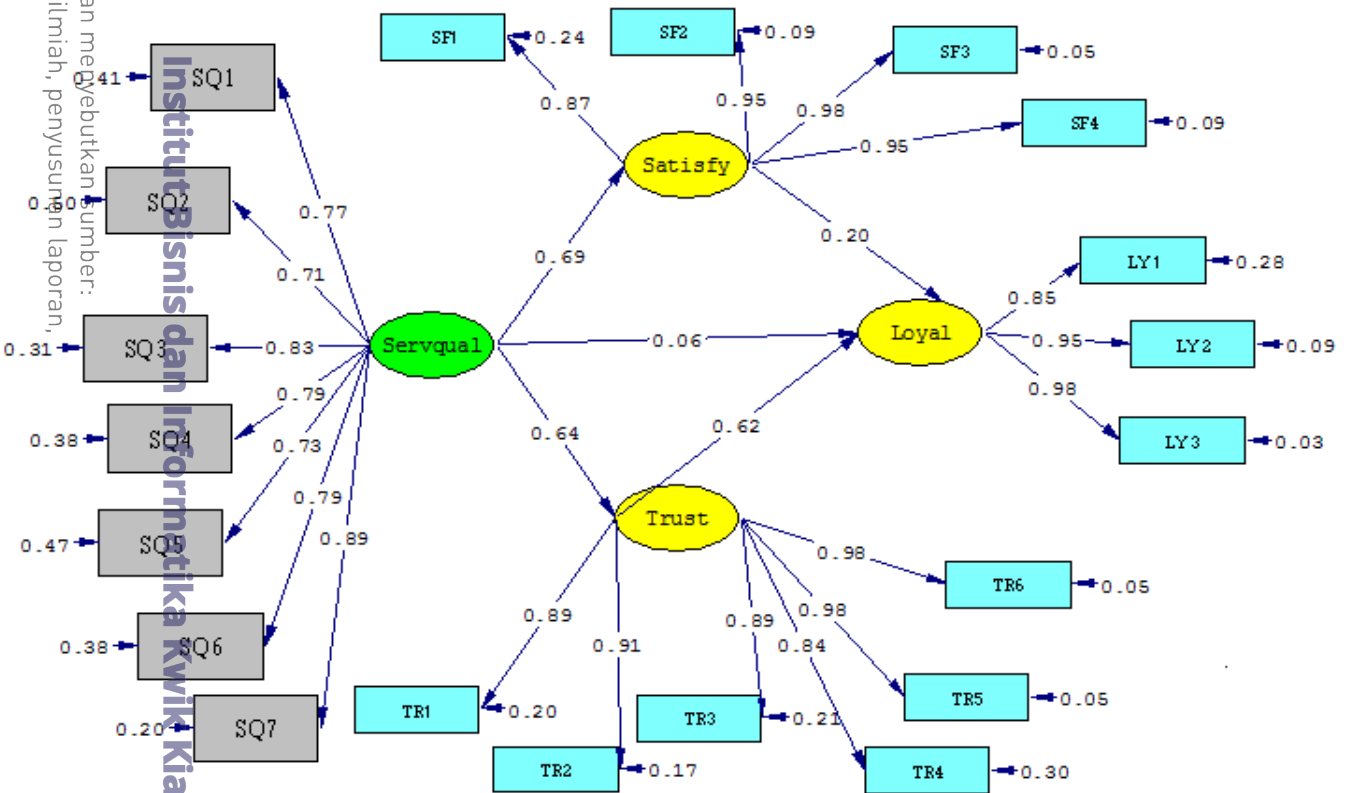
an menyebutkan sumber:
ilmiah, penyusunan laporan,
Institut Bisnis dan Informatika Kwik Kian

SF1 0.24
SF2 0.09
SF3 0.05
SF4 0.09
0.87
0.95
0.98
0.95
Satisfy
0.20
0.41 SQ1
0.60 SQ2
0.31 SQ3
0.38 SQ4
0.47 SQ5
0.38 SQ6
0.20 SQ7
0.77
0.71
0.83
0.79
0.73
0.79
0.89
0.69
Servqual
0.06
Loyal
LY1 0.28
LY2 0.09
LY3 0.03
0.85
0.95
0.98
0.62
0.64
Trust
0.98
TR6 0.05
0.98
TR5 0.05
0.89
0.84
0.89
0.91
TR1 0.20
TR2 0.17
TR3 0.21
TR4 0.30